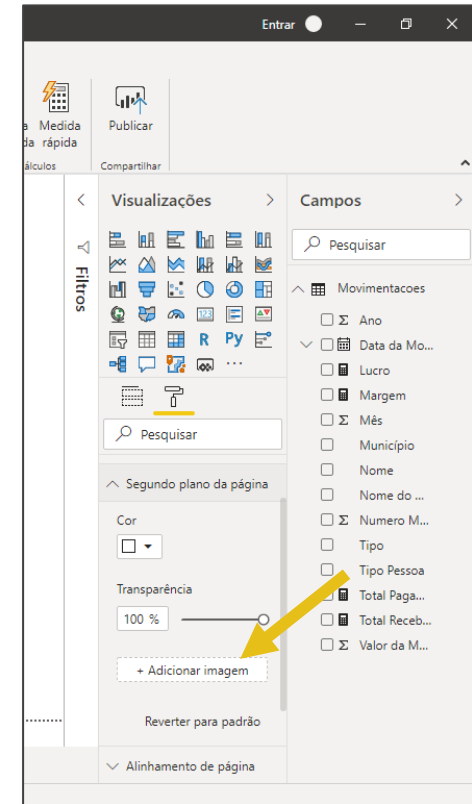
Entrar

a da Medida rápida
álculos

Publicar
Compartilhar

Filtros

Visualizações

R Py
...

Pesquisar

Segundo plano da página

Cor

Transparência

100 %

+ Adicionar imagem

Reverter para padrão

Alinhamento de página

Campos

Pesquisar

Movimentacoes
Σ Ano
Data da Mo...
Lucro
Margem
Σ Mês
Município
Nome
Nome do ...
Σ Numero M...
Tipo
Tipo Pessoa
Total Paga...
Total Receb...
Σ Valor da M...